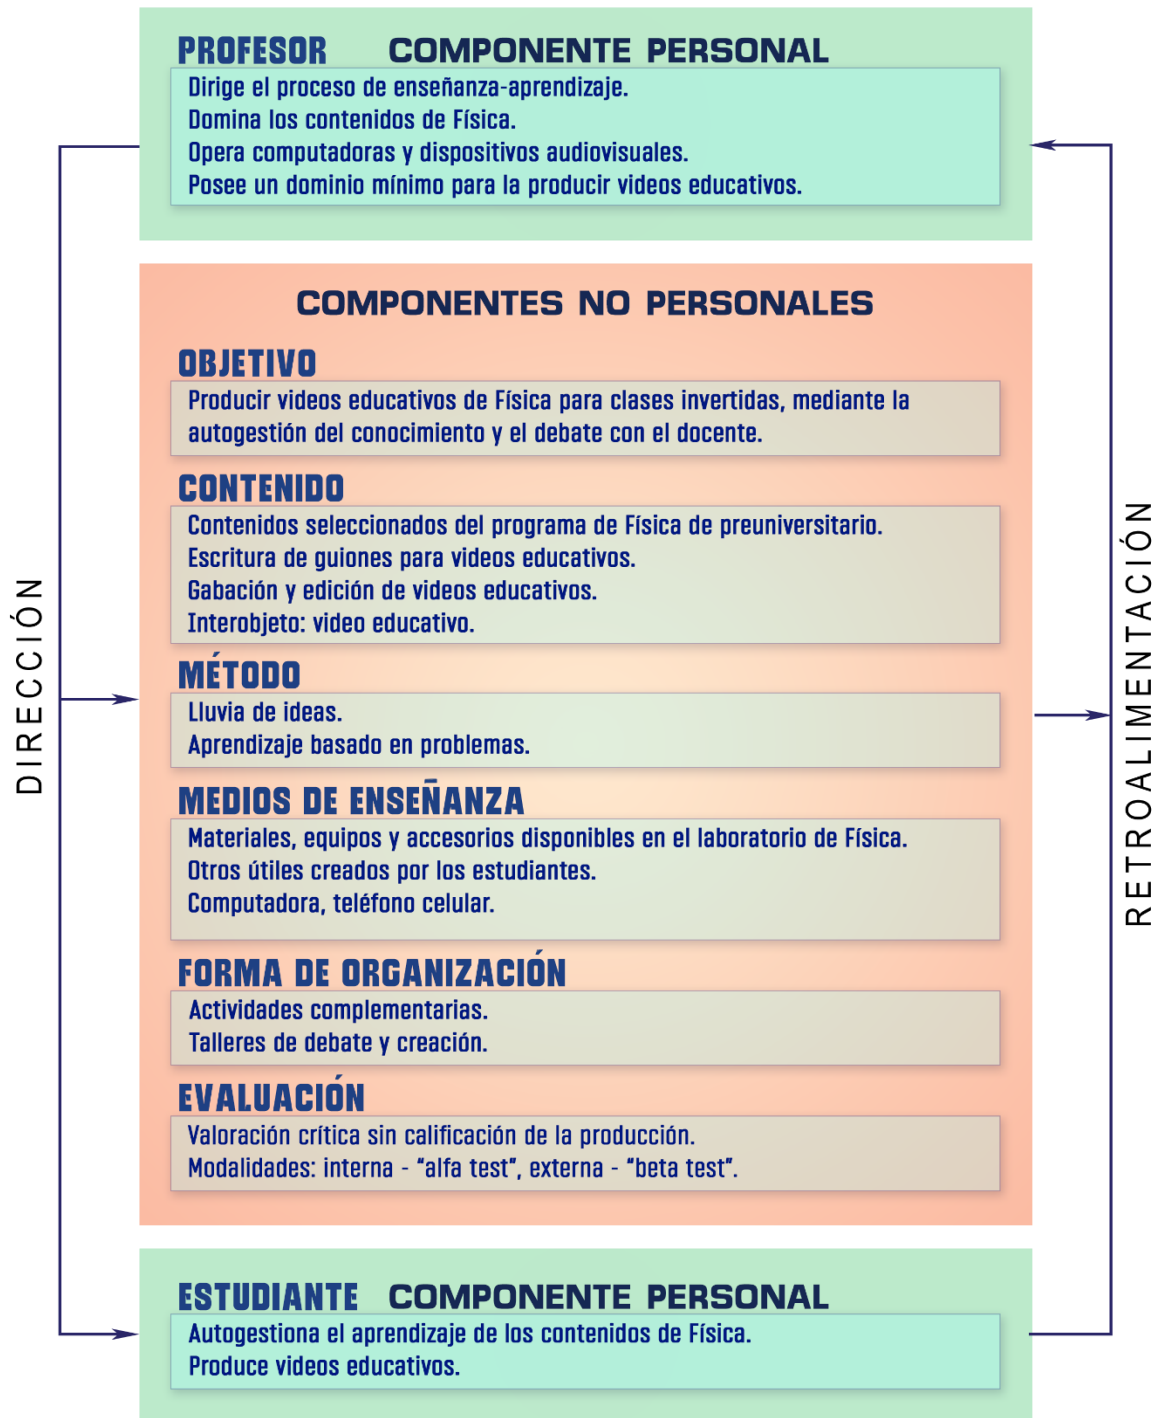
PROFESOR COMPONENTE PERSONAL

Dirige el proceso de enseñanza-aprendizaje.
Domina los contenidos de Física.
Opera computadoras y dispositivos audiovisuales.
Posee un dominio mínimo para la producir videos educativos.

COMPONENTES NO PERSONALES

OBJETIVO

Producir videos educativos de Física para clases invertidas, mediante la autogestión del conocimiento y el debate con el docente.

CONTENIDO

Contenidos seleccionados del programa de Física de preuniversitario.
Escritura de guiones para videos educativos.
Gabación y edición de videos educativos.
Interobjeto: video educativo.

MÉTODO

Lluvia de ideas.
Aprendizaje basado en problemas.

MEDIOS DE ENSEÑANZA

Materiales, equipos y accesorios disponibles en el laboratorio de Física.
Otros útiles creados por los estudiantes.
Computadora, teléfono celular.

FORMA DE ORGANIZACIÓN

Actividades complementarias.
Talleres de debate y creación.

EVALUACIÓN

Valoración crítica sin calificación de la producción.
Modalidades: interna - "alfa test", externa - "beta test".

ESTUDIANTE COMPONENTE PERSONAL

Autogestiona el aprendizaje de los contenidos de Física.
Produce videos educativos.

DIRECCIÓN

RETROALIMENTACIÓN